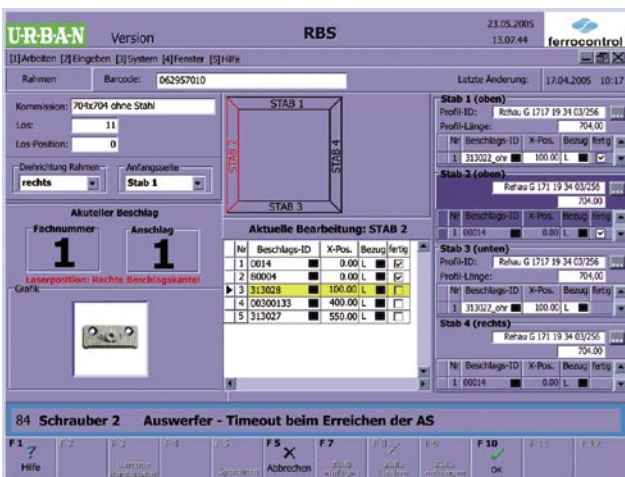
U·R·B·A·N Version RBS 23.05.2005 13.07.44 ferrocontrol

[1]Arbeiten [2]Eingeben [3]System [4]Fenster [5]Hilfe

Rahmen Barcode: 062957010 Letzte Änderung: 17.04.2005 10:17

Kommission: 704x704 ohne Stahl
Los: 11
Los-Position: 0

Drehrichtung Rahmen: rechts
Anfangsseite: Stab 1

STAB 1
STAB 2
STAB 4
STAB 3

Aktueller Beschlag
Fachnummer 1
Anschlag 1
Laserposition: Rechte Beschlagskante!
Grafik

Aktuelle Bearbeitung: STAB 2

| Nr | Beschlags-ID | X-Pos. | Bezug | fertig |
|---|---|---|---|---|
| 1 | 0014 | 0.00 | L | ☑ |
| 2 | 80004 | 0.00 | L | ☑ |
| 3 | 313028 | 100.00 | L | ☐ |
| 4 | 00300133 | 400.00 | L | ☐ |
| 5 | 313027 | 550.00 | L | ☐ |

Stab 1 (oben)
Profil-ID: Rehau G 1717 19 34 03/256
Profil-Länge: 704,00

| Nr | Beschlags-ID | X-Pos. | Bezug | fertig |
|---|---|---|---|---|
| 1 | 313022_ohr | 100.00 | L | ☑ |

Stab 2 (oben)
Rehau G 171 19 34 03/256
704,00

| Nr | Beschlags-ID | X-Pos. | Bezug | fertig |
|---|---|---|---|---|
| 1 | 00014 | 0.00 | L | ☑ |

Stab 3 (unten)
Profil-ID: Rehau G 1717 19 34 03/256
Profil-Länge: 704,00

| Nr | Beschlags-ID | X-Pos. | Bezug | fertig |
|---|---|---|---|---|
| 1 | 313022_ohr | 100.00 | L | |

Stab 4 (rechts)
Rehau G 171 19 34 03/256
704,00

| Nr | Beschlags-ID | X-Pos. | Bezug | fertig |
|---|---|---|---|---|
| 1 | 00014 | 0.00 | L | |

84 Schrauber 2 Auswerfer - Timeout beim Erreichen der AS

F1 Hilfe | F2 | F3 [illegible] | F4 | F5 Speichern | F5 Abbrechen | F7 Zeile einfügen | F8 Zeile löschen | F9 Zeile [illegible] | F10 OK | F11 | F12